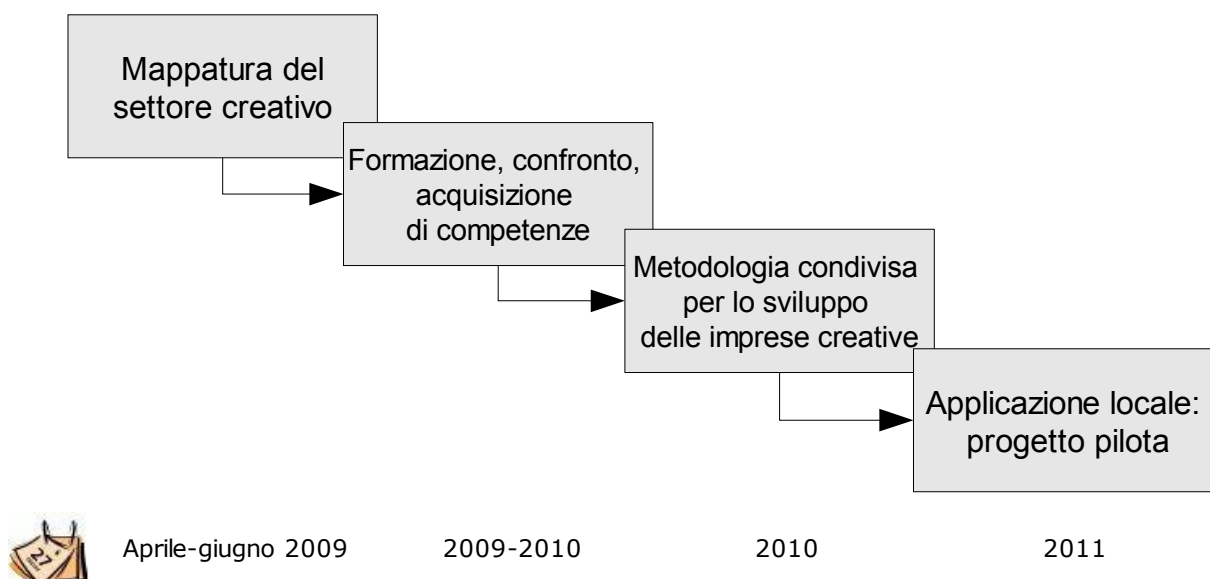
Mappatura del settore creativo

Formazione, confronto, acquisizione di competenze

Metodologia condivisa per lo sviluppo delle imprese creative

Applicazione locale: progetto pilota

27

Aprile-giugno 2009 2009-2010 2010 2011